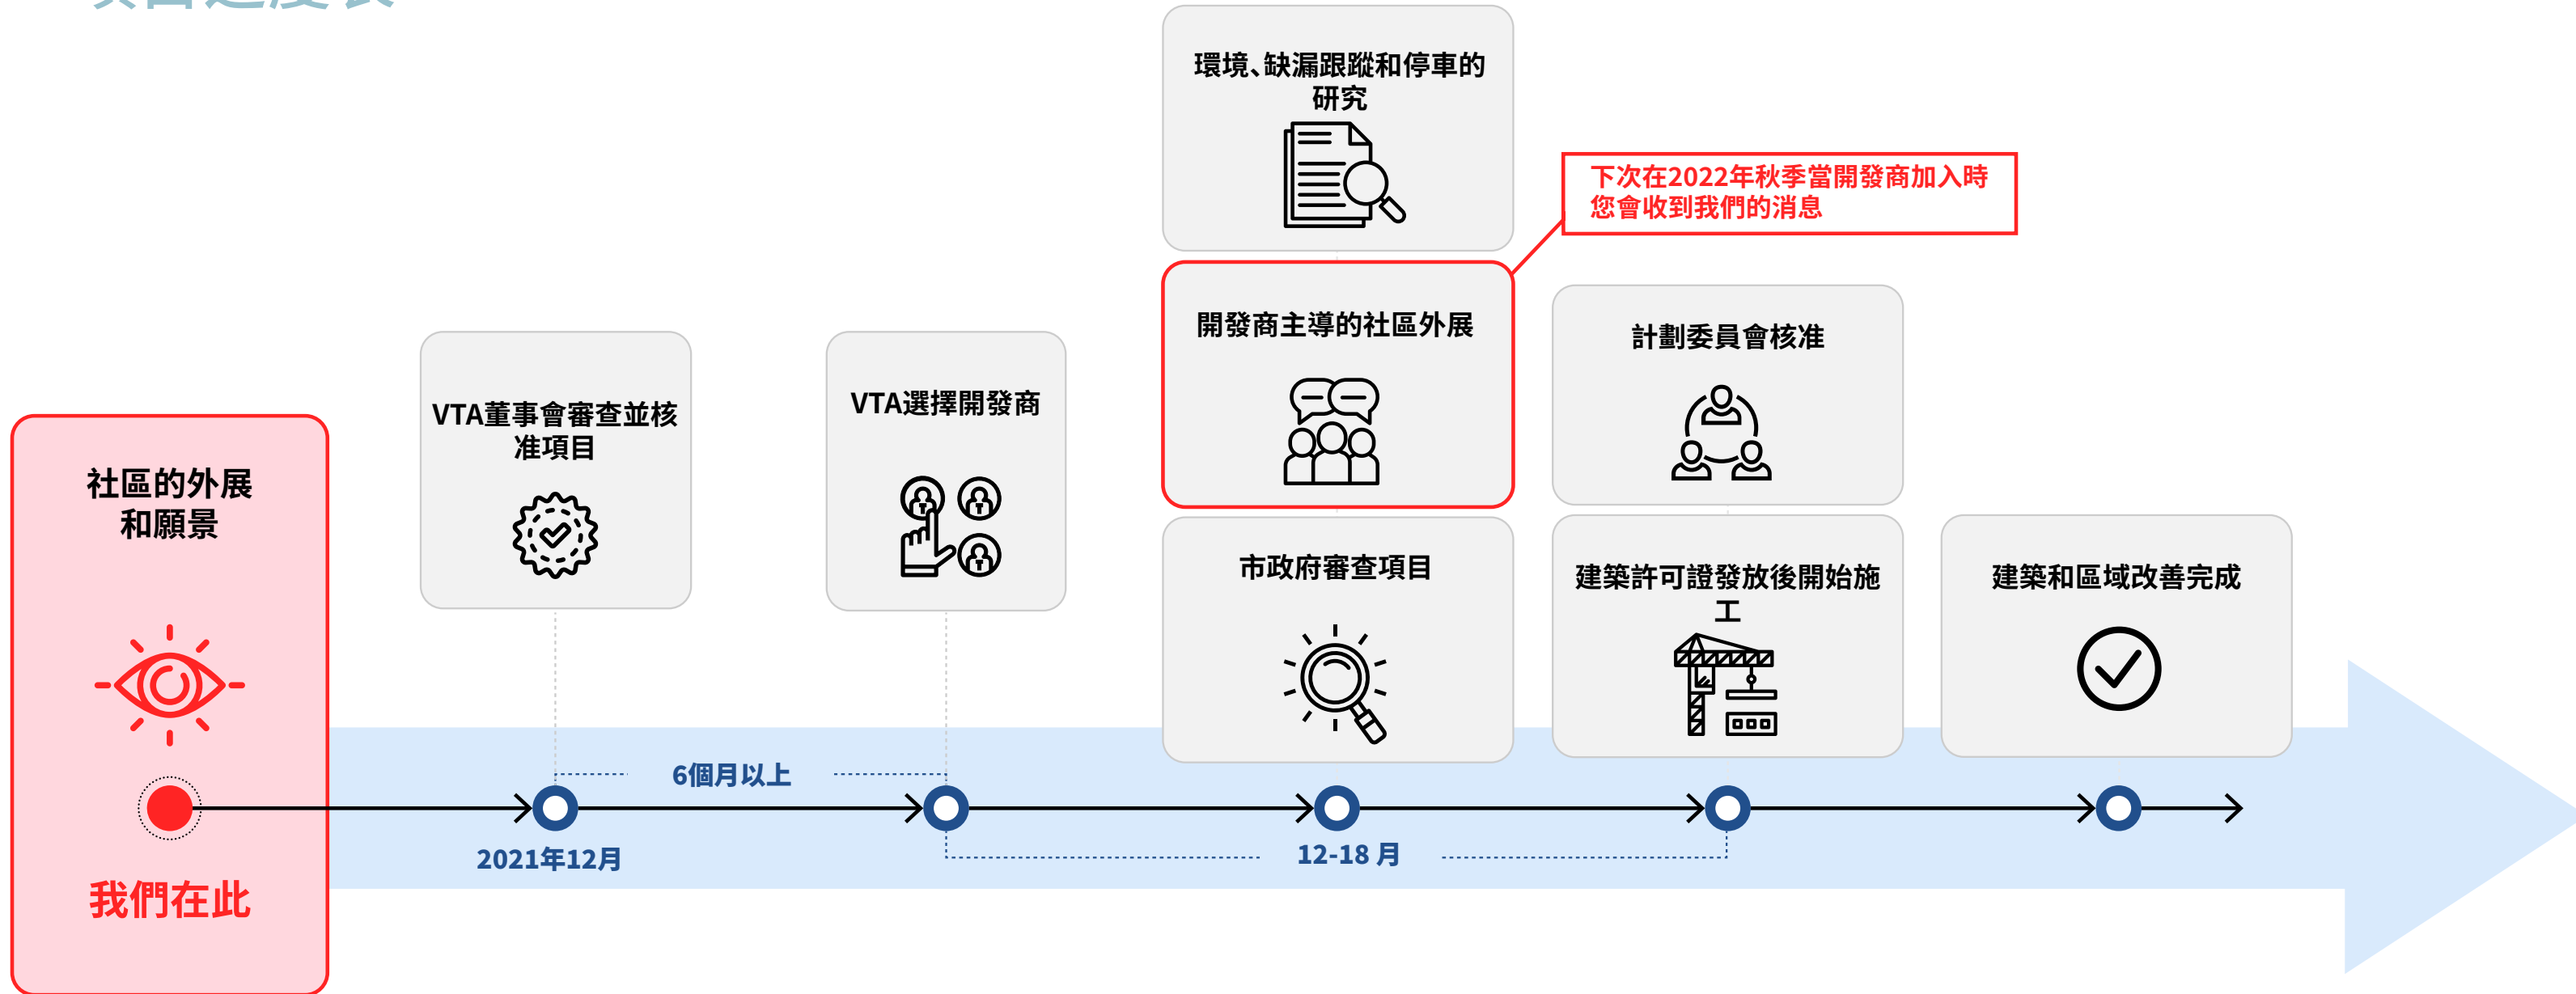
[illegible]

環境、缺漏跟蹤和停車的研究

下次在2022年秋季當開發商加入時您會收到我們的消息

開發商主導的社區外展

計劃委員會核准

社區的外展和願景

VTA董事會審查並核准項目

VTA選擇開發商

市政府審查項目

建築許可證發放後開始施工

建築和區域改善完成

6個月以上

2021年12月

12-18 月

我們在此